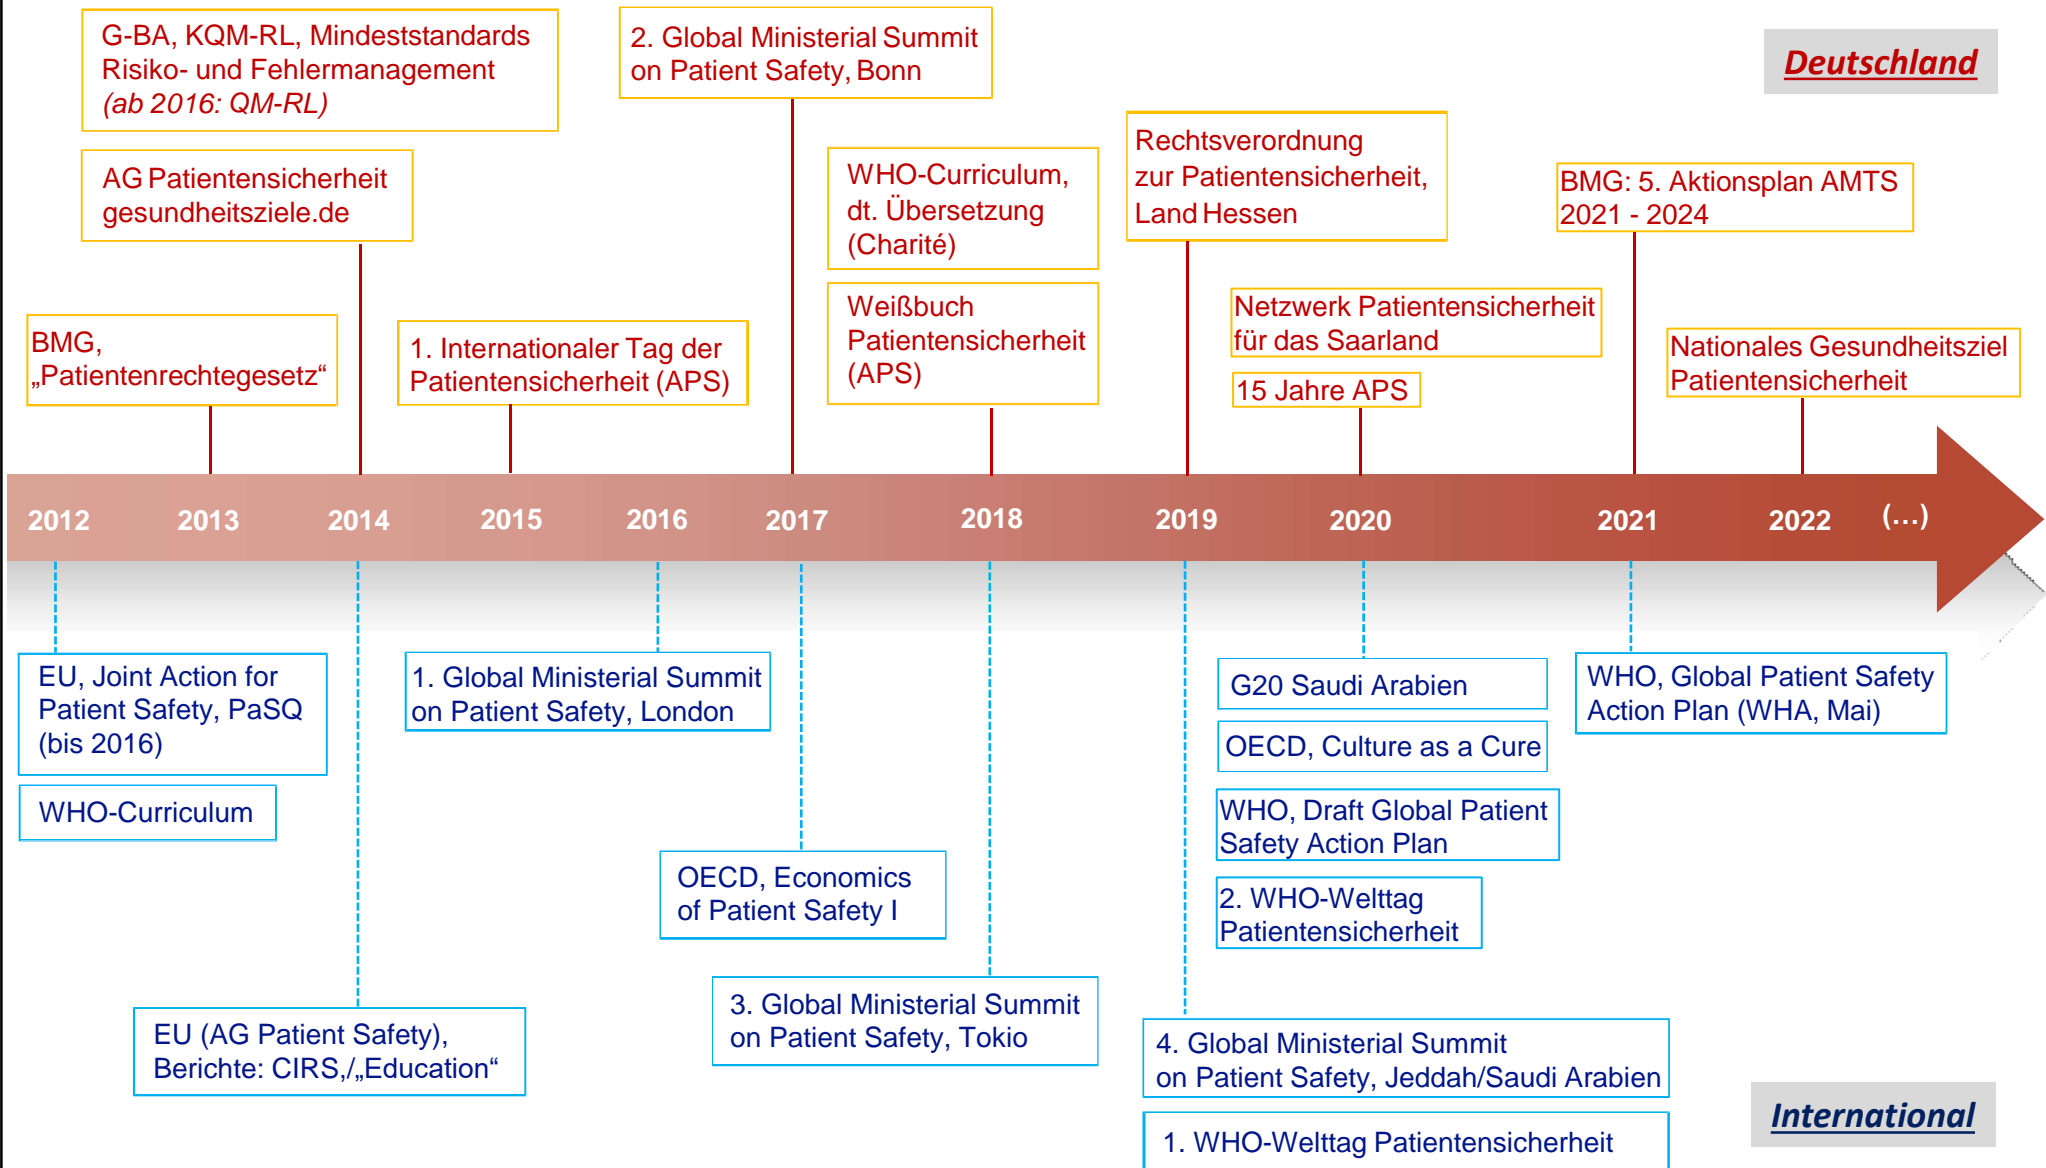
Deutschland

G-BA, KQM-RL, Mindeststandards Risiko- und Fehlermanagement (ab 2016: QM-RL)

AG Patientensicherheit gesundheitsziele.de

BMG, „Patientenrechtegesetz“

1. Internationaler Tag der Patientensicherheit (APS)

2. Global Ministerial Summit on Patient Safety, Bonn

WHO-Curriculum, dt. Übersetzung (Charité)

Weißbuch Patientensicherheit (APS)

Rechtsverordnung zur Patientensicherheit, Land Hessen

Netzwerk Patientensicherheit für das Saarland

15 Jahre APS

BMG: 5. Aktionsplan AMTS 2021 - 2024

Nationales Gesundheitsziel Patientensicherheit

2012 2013 2014 2015 2016 2017 2018 2019 2020 2021 2022 (...)

EU, Joint Action for Patient Safety, PaSQ (bis 2016)

WHO-Curriculum

EU (AG Patient Safety), Berichte: CIRS,/„Education“

1. Global Ministerial Summit on Patient Safety, London

OECD, Economics of Patient Safety I

3. Global Ministerial Summit on Patient Safety, Tokio

G20 Saudi Arabien

OECD, Culture as a Cure

WHO, Draft Global Patient Safety Action Plan

2. WHO-Welttag Patientensicherheit

4. Global Ministerial Summit on Patient Safety, Jeddah/Saudi Arabien

1. WHO-Welttag Patientensicherheit

WHO, Global Patient Safety Action Plan (WHA, Mai)

International